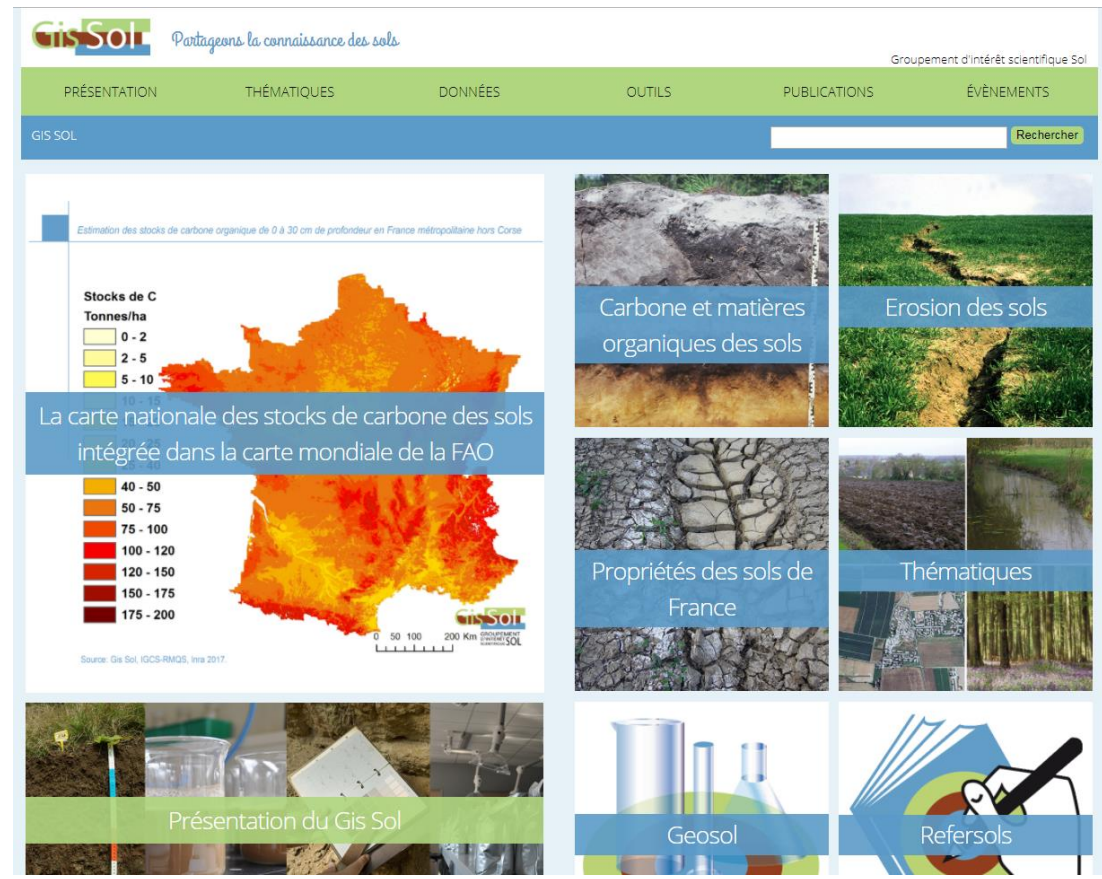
Gis Sol
Partageons la connaissance des sols
Groupement d'intérêt scientifique Sol

PRÉSENTATION THÉMATIQUES DONNÉES OUTILS PUBLICATIONS ÉVÈNEMENTS

GIS SOL
Rechercher

Estimation des stocks de carbone organique de 0 à 30 cm de profondeur en France métropolitaine hors Corse

Stocks de C
Tonnes/ha
0 - 2
2 - 5
5 - 10
10 - 15
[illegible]
20 - 25
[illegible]
35 - 40
40 - 50
50 - 75
75 - 100
100 - 120
120 - 150
150 - 175
175 - 200

La carte nationale des stocks de carbone des sols intégrée dans la carte mondiale de la FAO

0 50 100 200 Km
Gis Sol
GROUPEMENT D'INTÉRÊT SCIENTIFIQUE SOL
Source: Gis Sol, IGCS-RMQS, Inra 2017.

Carbone et matières organiques des sols

Erosion des sols

Propriétés des sols de France

Thématiques

Présentation du Gis Sol

Geosol

Refersols